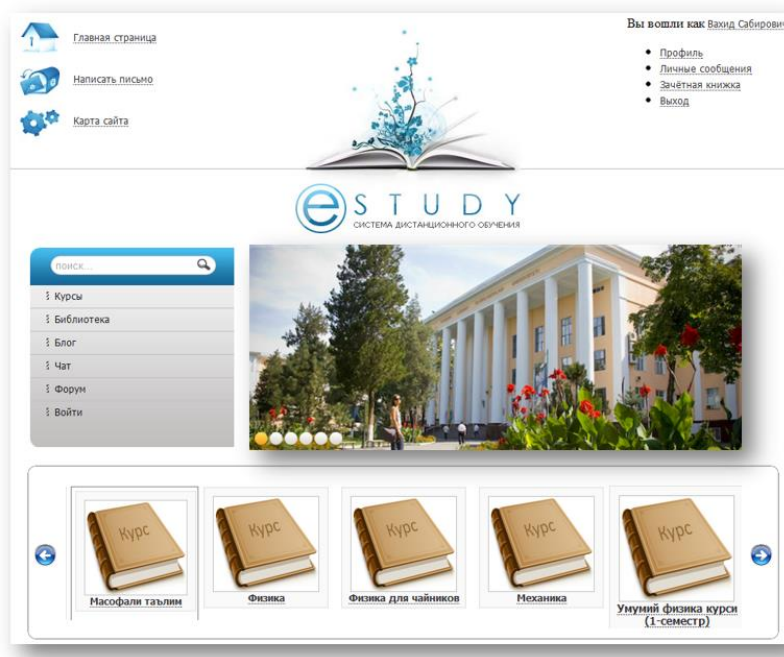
Главная страница

Написать письмо

Карта сайта

Вы вошли как Вахид Сабирович

- Профиль
- Личные сообщения
- Зачётная книжка
- Выход

e S T U D Y
СИСТЕМА ДИСТАНЦИОННОГО ОБУЧЕНИЯ

поиск...

Курсы
Библиотека
Блог
Чат
Форум
Войти

Курс
Масофали таълим

Курс
Физика

Курс
Физика для чайников

Курс
Механика

Курс
Умумий физика курси (1-семестр)